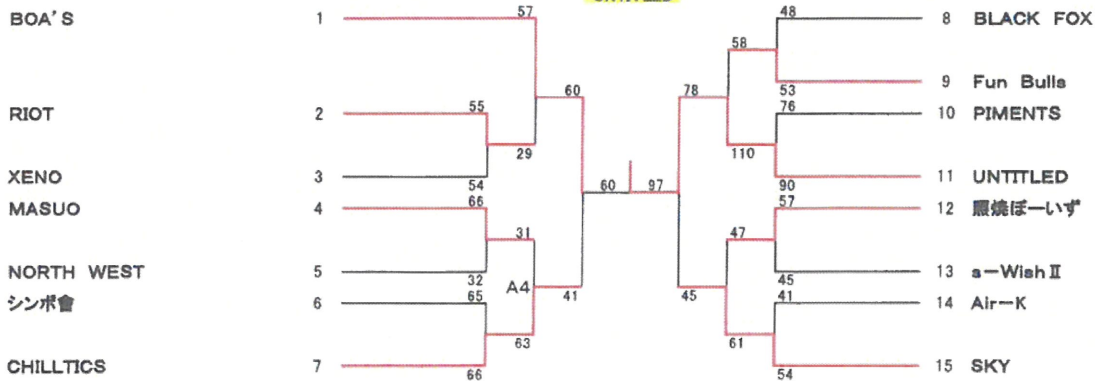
BOA'S 1
RIOT 2
XENO 3
MASUO 4
NORTH WEST 5
シンボ會 6
CHILLTICS 7

57
55
29
54
60
66
31
32
A4
65
41
63
66
60
97
78
45

8 BLACK FOX
9 Fun Bulls
10 PIMENTS
11 UNTITLED
12 眼焼ぼーいず
13 a－Wish Ⅱ
14 Air－K
15 SKY

48
58
53
76
110
90
57
47
45
41
61
54